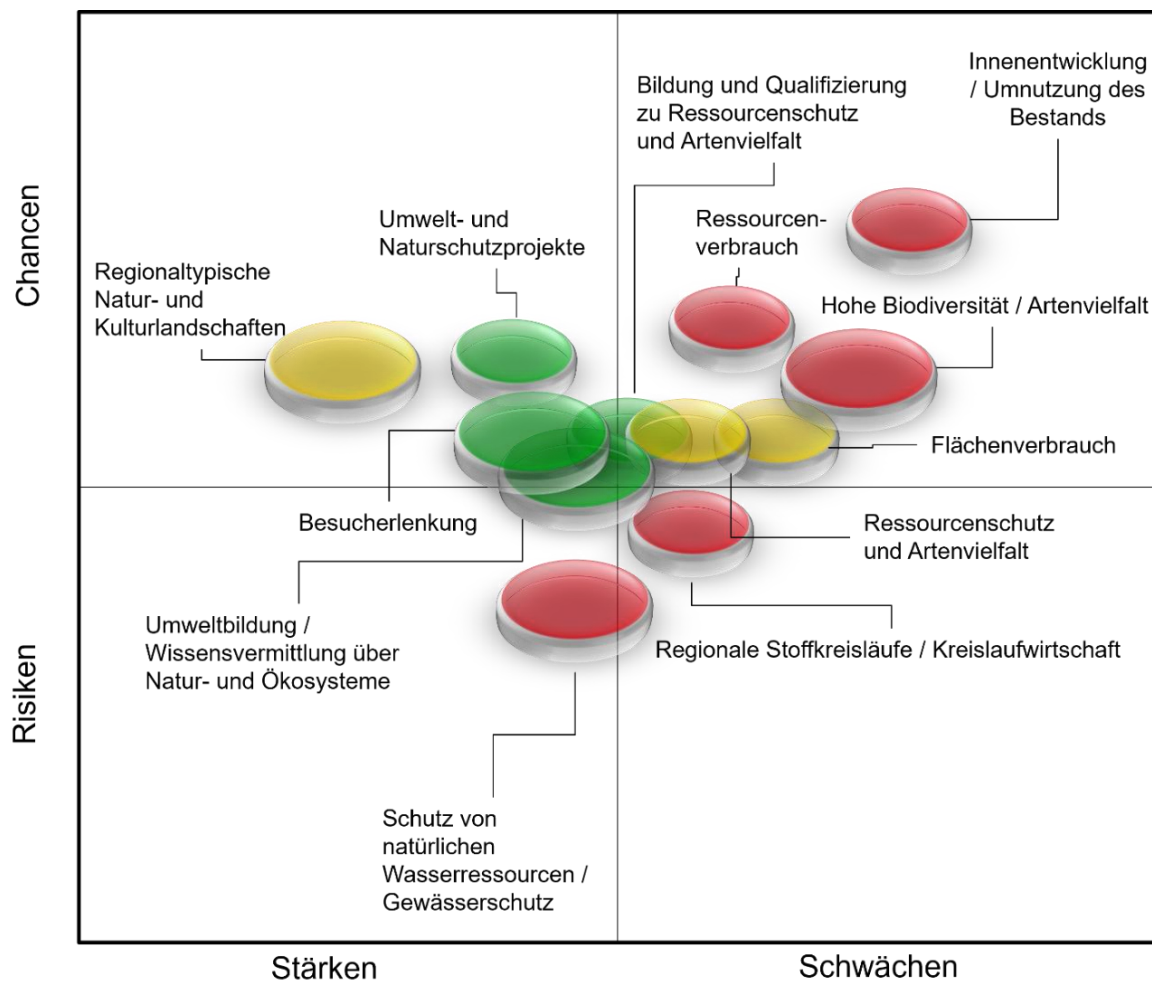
Chancen

Risiken

Bildung und Qualifizierung zu Ressourcenschutz und Artenvielfalt

Innenentwicklung / Umnutzung des Bestands

Umwelt- und Naturschutzprojekte

Ressourcenverbrauch

Regionaltypische Natur- und Kulturlandschaften

Hohe Biodiversität / Artenvielfalt

Flächenverbrauch

Besucherlenkung

Ressourcenschutz und Artenvielfalt

Umweltbildung / Wissensvermittlung über Natur- und Ökosysteme

Regionale Stoffkreisläufe / Kreislaufwirtschaft

Schutz von natürlichen Wasserressourcen / Gewässerschutz

Stärken

Schwächen